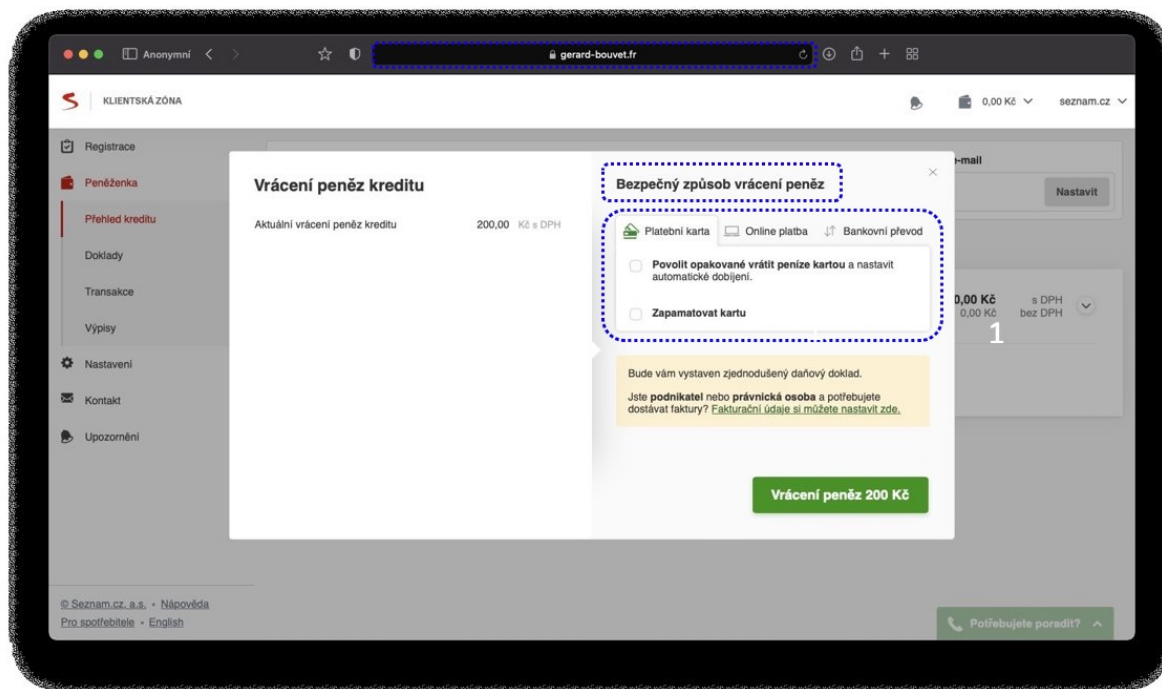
Anonymní

gerard-bouvet.fr

KLIENTSKÁ ZÓNA

0,00 Kč

seznam.cz

Registrace

Peněženka

Přehled kreditu

Doklady

Transakce

Výpisy

Nastavení

Kontakt

Upozornění

-mail

Nastavit

0,00 Kč s DPH
0,00 Kč bez DPH

Vrácení peněz kreditu

Aktuální vrácení peněz kreditu 200,00 Kč s DPH

Bezpečný způsob vrácení peněz

Platební karta Online platba Bankovní převod

Povolit opakované vrátit peníze kartou a nastavit automatické dobíjení.

Zapamatovat kartu

1

Bude vám vystaven zjednodušený daňový doklad.

Jste podnikatel nebo právnická osoba a potřebujete dostávat faktury? Fakturační údaje si můžete nastavit zde.

Vrácení peněz 200 Kč

© Seznam.cz, a.s. • Nápověda
Pro spotřebitele • English

Potřebujete poradit?